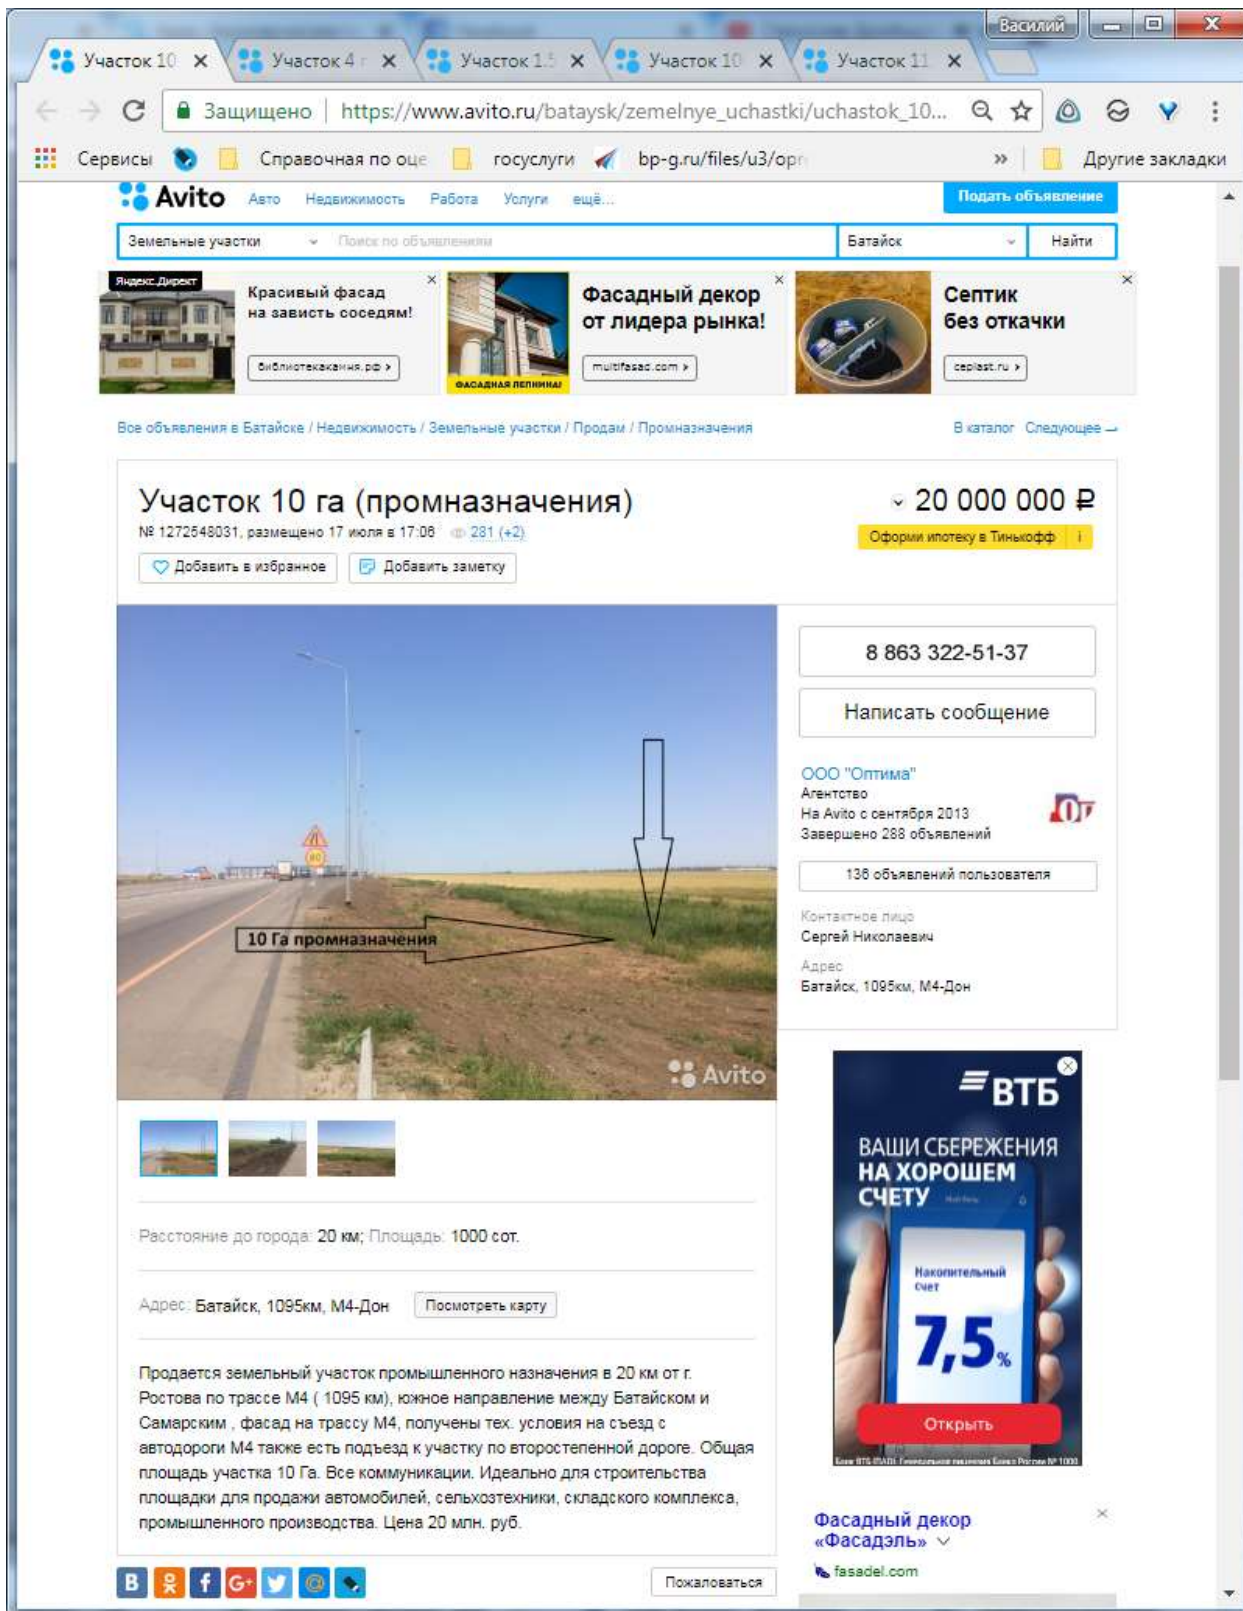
Василий

Участок 10 ×   Участок 4 ×   Участок 1.5 ×   Участок 10 ×   Участок 11 ×

Защищено | https://www.avito.ru/bataysk/zemelnye_uchastki/uchastok_10...

Сервисы   Справочная по оце   госуслуги   bp-g.ru/files/u3/opr   »   Другие закладки

Avito   Авто   Недвижимость   Работа   Услуги   ещё...   Подать объявление

Земельные участки   Поиск по объявлениям   Батайск   Найти

Яндекс.Директ
Красивый фасад на зависть соседям!
библиотекакамня.рф ›

Фасадный декор от лидера рынка!
ФАСАДНАЯ ЛЕПНИНА!
multifasad.com ›

Септик без откачки
ceplast.ru ›

Все объявления в Батайске / Недвижимость / Земельные участки / Продам / Промназначения   В каталог   Следующее →

Участок 10 га (промназначения)
№ 1272548031, размещено 17 июля в 17:06   281 (+2)
Добавить в избранное   Добавить заметку

20 000 000 ₽
Оформи ипотеку в Тинькофф

10 Га промназначения

Avito

8 863 322-51-37
Написать сообщение

ООО "Оптима"
Агентство
На Avito с сентября 2013
Завершено 288 объявлений
136 объявлений пользователя

Контактное лицо
Сергей Николаевич

Адрес
Батайск, 1095км, М4-Дон

Расстояние до города: 20 км; Площадь: 1000 сот.

Адрес: Батайск, 1095км, М4-Дон   Посмотреть карту

Продается земельный участок промышленного назначения в 20 км от г. Ростова по трассе М4 ( 1095 км), южное направление между Батайском и Самарским , фасад на трассу М4, получены тех. условия на съезд с автодороги М4 также есть подъезд к участку по второстепенной дороге. Общая площадь участка 10 Га. Все коммуникации. Идеально для строительства площадки для продажи автомобилей, сельхозтехники, складского комплекса, промышленного производства. Цена 20 млн. руб.

ВТБ
ВАШИ СБЕРЕЖЕНИЯ НА ХОРОШЕМ СЧЕТУ
Накопительный счет
7,5%
Открыть

Пожаловаться

Фасадный декор «Фасадэль»
fasadel.com